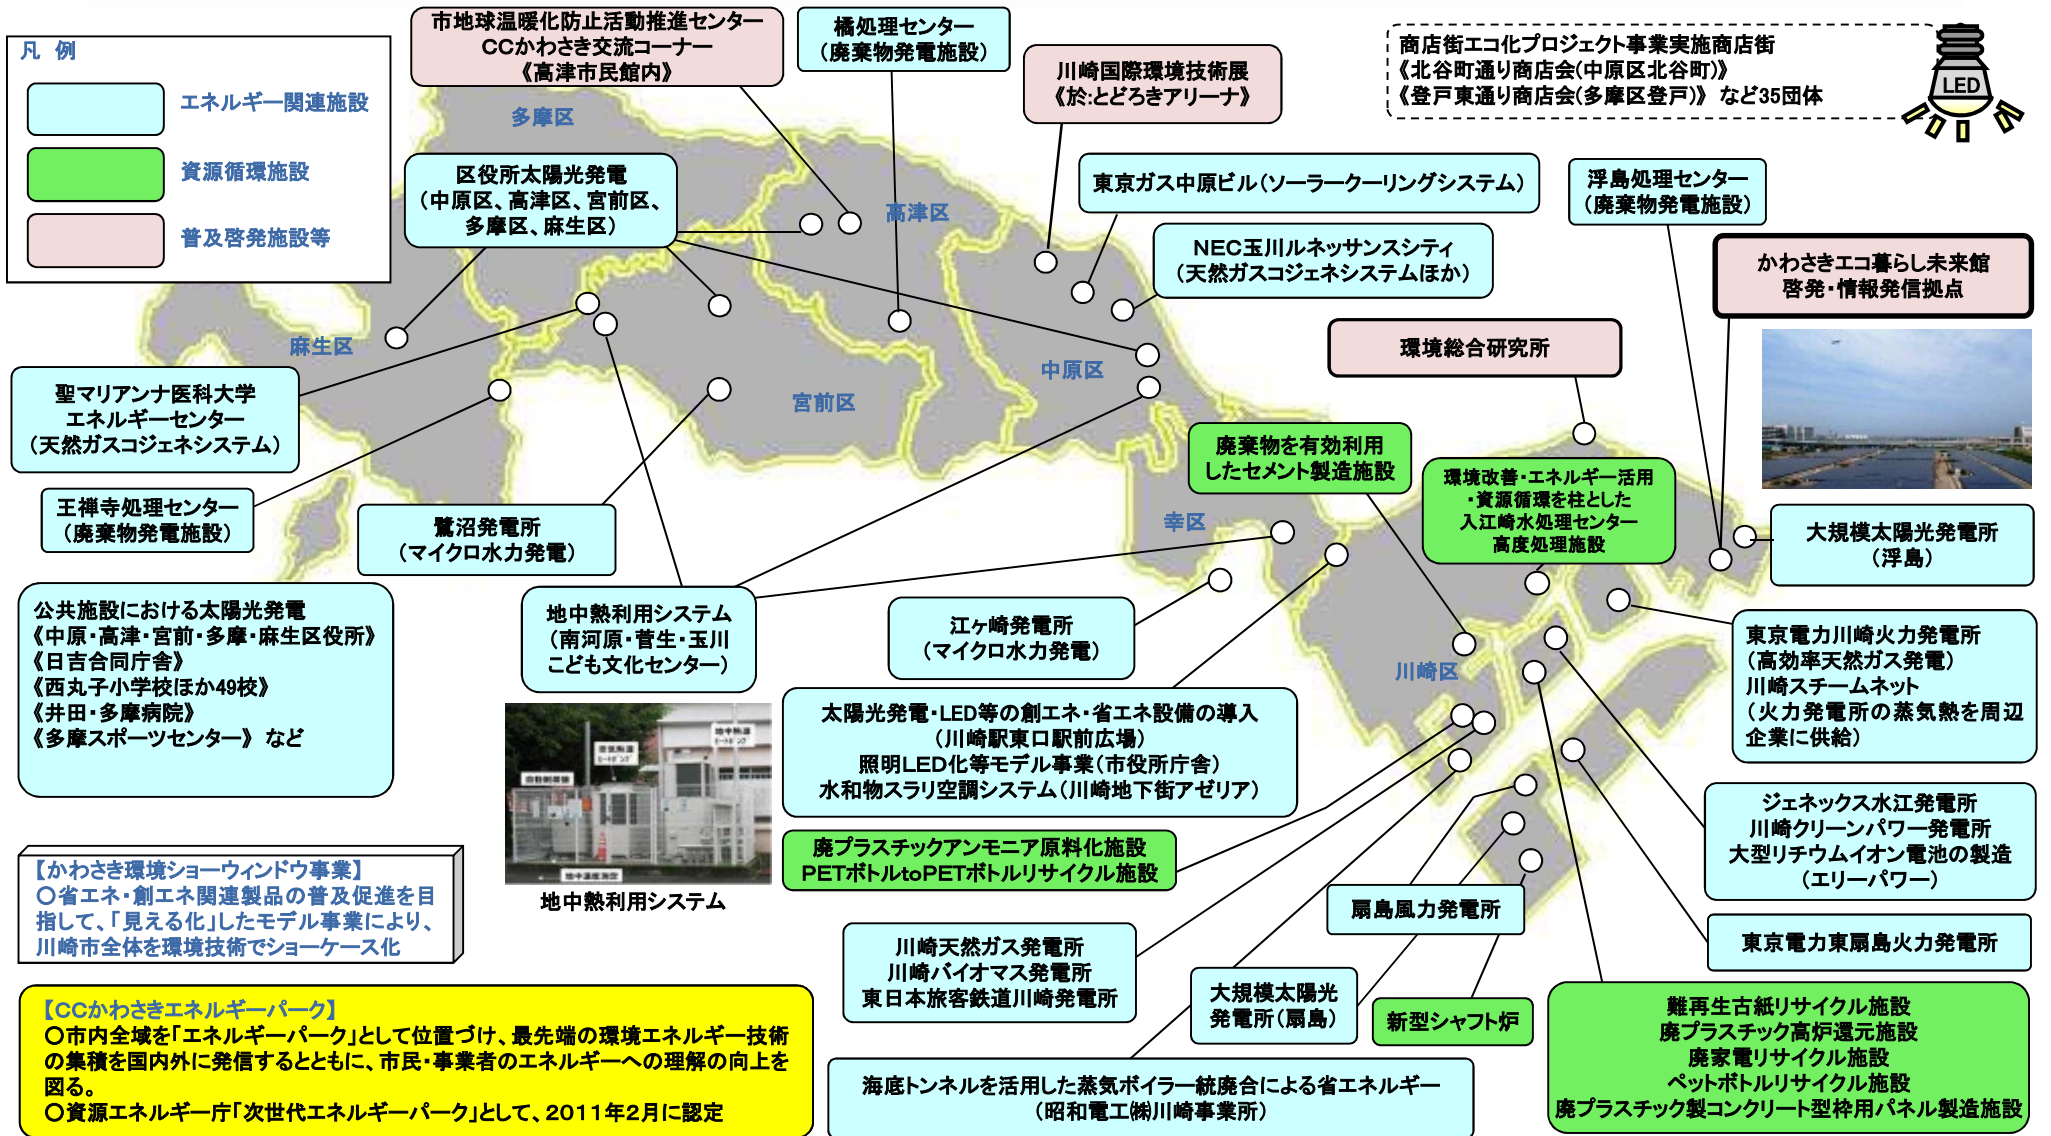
凡 例

エネルギー関連施設

資源循環施設

普及啓発施設等

市地球温暖化防止活動推進センター
CCかわさき交流コーナー
《高津市民館内》

橘処理センター
（廃棄物発電施設）

川崎国際環境技術展
《於:とどろきアリーナ》

商店街エコ化プロジェクト事業実施商店街
《北谷町通り商店会(中原区北谷町)》
《登戸東通り商店会(多摩区登戸)》 など35団体

LED

多摩区

区役所太陽光発電
（中原区、高津区、宮前区、多摩区、麻生区）

高津区

東京ガス中原ビル（ソーラークーリングシステム）

浮島処理センター
（廃棄物発電施設）

NEC玉川ルネッサンスシティ
（天然ガスコジェネシステムほか）

かわさきエコ暮らし未来館
啓発・情報発信拠点

麻生区

環境総合研究所

中原区

聖マリアンナ医科大学
エネルギーセンター
（天然ガスコジェネシステム）

宮前区

廃棄物を有効利用したセメント製造施設

環境改善・エネルギー活用・資源循環を柱とした入江崎水処理センター高度処理施設

王禅寺処理センター
（廃棄物発電施設）

鷺沼発電所
（マイクロ水力発電）

幸区

大規模太陽光発電所
（浮島）

公共施設における太陽光発電
《中原・高津・宮前・多摩・麻生区役所》
《日吉合同庁舎》
《西丸子小学校ほか49校》
《井田・多摩病院》
《多摩スポーツセンター》 など

地中熱利用システム
（南河原・菅生・玉川こども文化センター）

江ヶ崎発電所
（マイクロ水力発電）

東京電力川崎火力発電所
（高効率天然ガス発電）
川崎スチームネット
（火力発電所の蒸気熱を周辺企業に供給）

川崎区

太陽光発電・LED等の創エネ・省エネ設備の導入
（川崎駅東口駅前広場）
照明LED化等モデル事業（市役所庁舎）
水和物スラリ空調システム（川崎地下街アゼリア）

地中熱利用システム

ジェネックス水江発電所
川崎クリーンパワー発電所
大型リチウムイオン電池の製造
（エリーパワー）

廃プラスチックアンモニア原料化施設
PETボトルtoPETボトルリサイクル施設

【かわさき環境ショーウィンドウ事業】
○省エネ・創エネ関連製品の普及促進を目指して、「見える化」したモデル事業により、川崎市全体を環境技術でショーケース化

扇島風力発電所

東京電力東扇島火力発電所

川崎天然ガス発電所
川崎バイオマス発電所
東日本旅客鉄道川崎発電所

大規模太陽光発電所（扇島）

新型シャフト炉

難再生古紙リサイクル施設
廃プラスチック高炉還元施設
廃家電リサイクル施設
ペットボトルリサイクル施設
廃プラスチック製コンクリート型枠用パネル製造施設

【CCかわさきエネルギーパーク】
○市内全域を「エネルギーパーク」として位置づけ、最先端の環境エネルギー技術の集積を国内外に発信するとともに、市民・事業者のエネルギーへの理解の向上を図る。
○資源エネルギー庁「次世代エネルギーパーク」として、2011年2月に認定

海底トンネルを活用した蒸気ボイラー統廃合による省エネルギー
（昭和電工㈱川崎事業所）